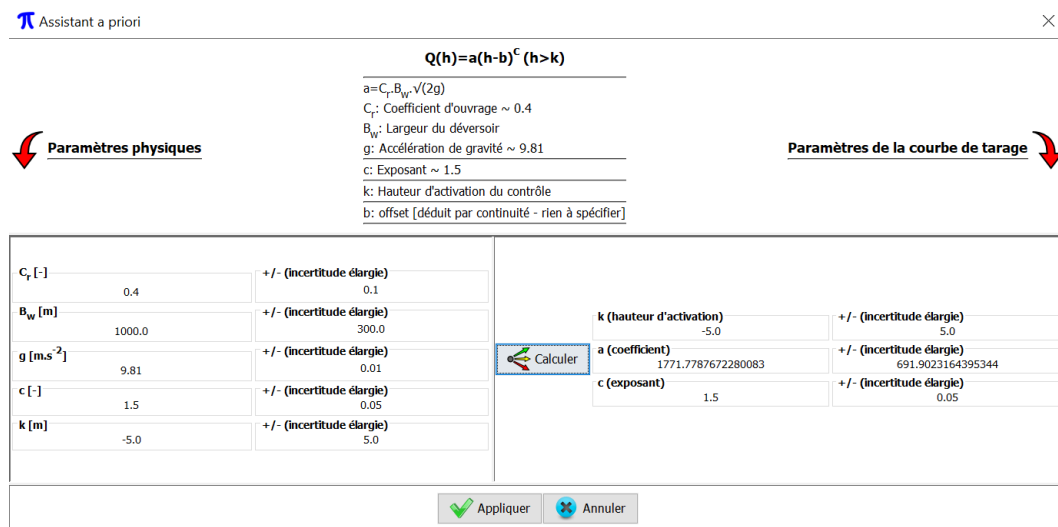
π Assistant a priori

×

$Q(h)=a(h-b)^{C}$ (h>k)

a=$C_r.B_w.\sqrt{(2g)}$
$C_r$: Coefficient d'ouvrage ~ 0.4
$B_w$: Largeur du déversoir
g: Accélération de gravité ~ 9.81
c: Exposant ~ 1.5
k: Hauteur d'activation du contrôle
b: offset [déduit par continuité - rien à spécifier]

Paramètres physiques

Paramètres de la courbe de tarage

$C_r$ [-]
0.4
+/- (incertitude élargie)
0.1

$B_w$ [m]
1000.0
+/- (incertitude élargie)
300.0

g [m.s$^{-2}$]
9.81
+/- (incertitude élargie)
0.01

c [-]
1.5
+/- (incertitude élargie)
0.05

k [m]
-5.0
+/- (incertitude élargie)
5.0

Calculer

k (hauteur d'activation)
-5.0
+/- (incertitude élargie)
5.0

a (coefficient)
1771.7787672280083
+/- (incertitude élargie)
691.9023164395344

c (exposant)
1.5
+/- (incertitude élargie)
0.05

Appliquer

Annuler